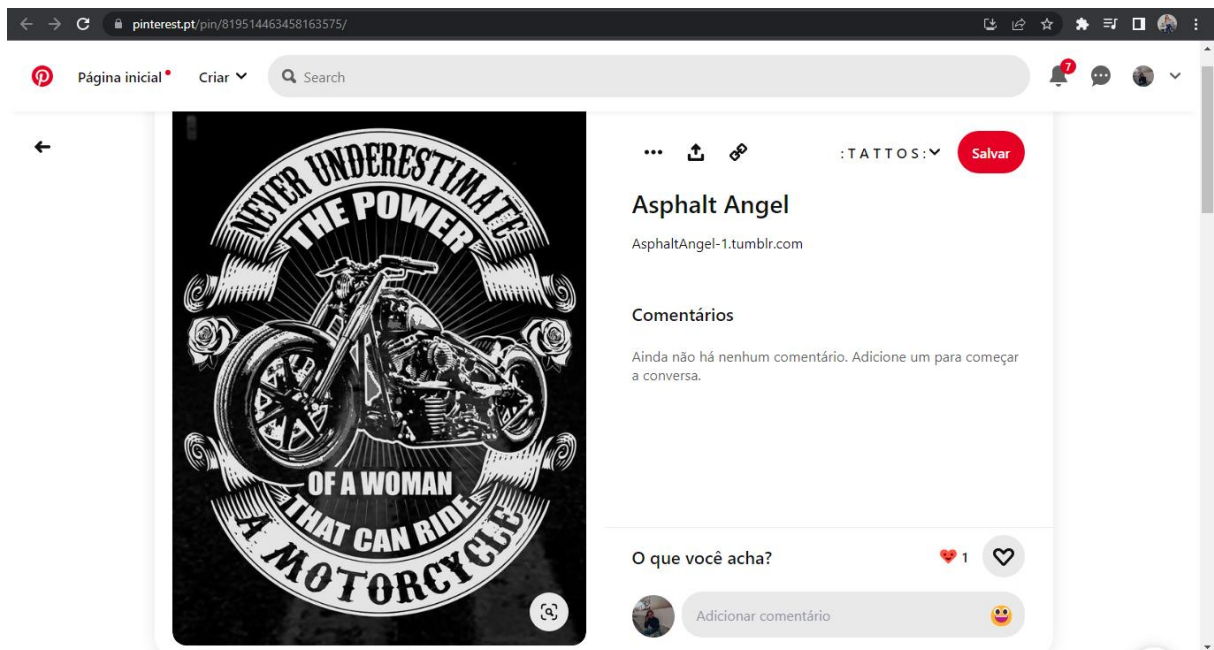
pinterest.pt/pin/819514463458163575/

Página inicial Criar Search

7

NEVER UNDERESTIMATE THE POWER OF A WOMAN THAT CAN RIDE A MOTORCYCLE

:TATTOS: Salvar

Asphalt Angel

AsphaltAngel-1.tumblr.com

Comentários

Ainda não há nenhum comentário. Adicione um para começar a conversa.

O que você acha?

1

Adicionar comentário